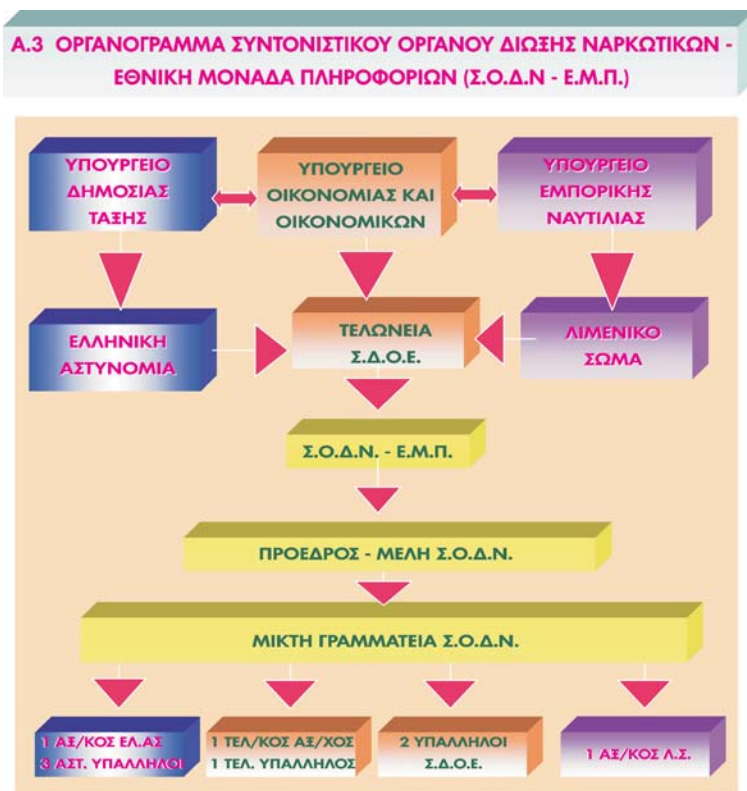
Α.3 ΟΡΓΑΝΟΓΡΑΜΜΑ ΣΥΝΤΟΝΙΣΤΙΚΟΥ ΟΡΓΑΝΟΥ ΔΙΩΞΗΣ ΝΑΡΚΩΤΙΚΩΝ - ΕΘΝΙΚΗ ΜΟΝΑΔΑ ΠΛΗΡΟΦΟΡΙΩΝ (Σ.Ο.Δ.Ν - Ε.Μ.Π.)

ΥΠΟΥΡΓΕΙΟ ΔΗΜΟΣΙΑΣ ΤΑΞΗΣ

ΥΠΟΥΡΓΕΙΟ ΟΙΚΟΝΟΜΙΑΣ ΚΑΙ ΟΙΚΟΝΟΜΙΚΩΝ

ΥΠΟΥΡΓΕΙΟ ΕΜΠΟΡΙΚΗΣ ΝΑΥΤΙΛΙΑΣ

ΕΛΛΗΝΙΚΗ ΑΣΤΥΝΟΜΙΑ

ΤΕΛΩΝΕΙΑ Σ.Δ.Ο.Ε.

ΛΙΜΕΝΙΚΟ ΣΩΜΑ

Σ.Ο.Δ.Ν. - Ε.Μ.Π.

ΠΡΟΕΔΡΟΣ - ΜΕΛΗ Σ.Ο.Δ.Ν.

ΜΙΚΤΗ ΓΡΑΜΜΑΤΕΙΑ Σ.Ο.Δ.Ν.

1 ΑΞ/ΚΟΣ ΕΛ.ΑΣ
3 ΑΣΤ. ΥΠΑΛΛΗΛΟΙ

1 ΤΕΛ/ΚΟΣ ΑΞ/ΧΟΣ
1 ΤΕΛ. ΥΠΑΛΛΗΛΟΣ

2 ΥΠΑΛΛΗΛΟΙ Σ.Δ.Ο.Ε.

1 ΑΞ/ΚΟΣ Λ.Σ.